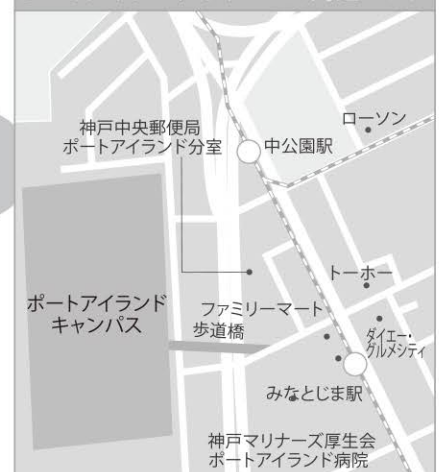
ローソン

神戸中央郵便局
ポートアイランド分室

中公園駅

トーホー

ポートアイランド
キャンパス

ファミリーマート

歩道橋

ダイエー・
グルメシティ

みなとじま駅

神戸マリナーズ厚生会
ポートアイランド病院